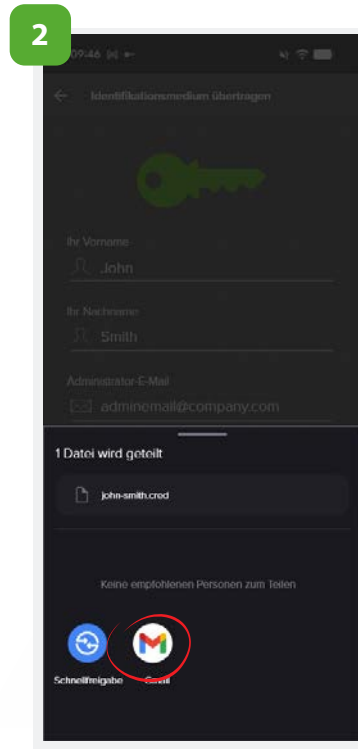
2

09:46

Identifikationsmedium übertragen

Ihr Vorname

John

Ihr Nachname

Smith

Administrator-E-Mail

adminemail@company.com

1 Datei wird geteilt

john-smith.cred

Keine empfohlenen Personen zum Teilen

Schnellfreigabe

Gmail